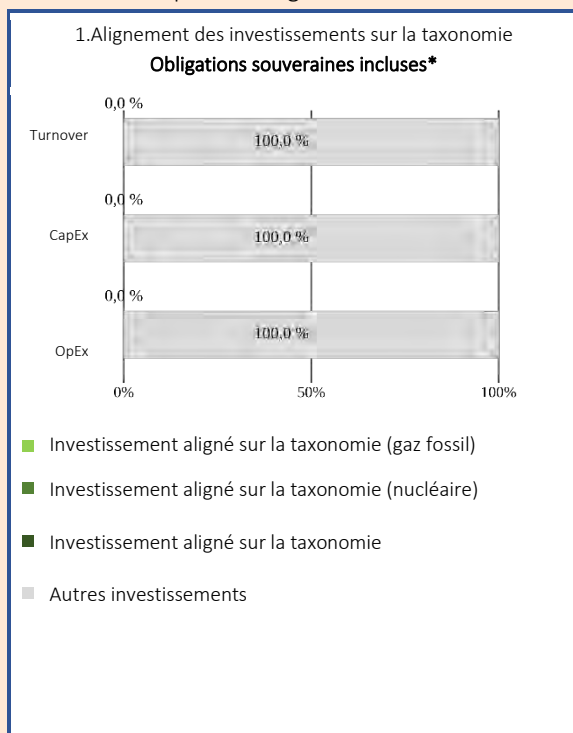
1.Alignement des investissements sur la taxonomie
Obligations souveraines incluses*

0,0 %
Turnover
100,0 %

0,0 %
CapEx
100,0 %

0,0 %
OpEx
100,0 %

0%
50%
100%

Investissement aligné sur la taxonomie (gaz fossil)

Investissement aligné sur la taxonomie (nucléaire)

Investissement aligné sur la taxonomie

Autres investissements